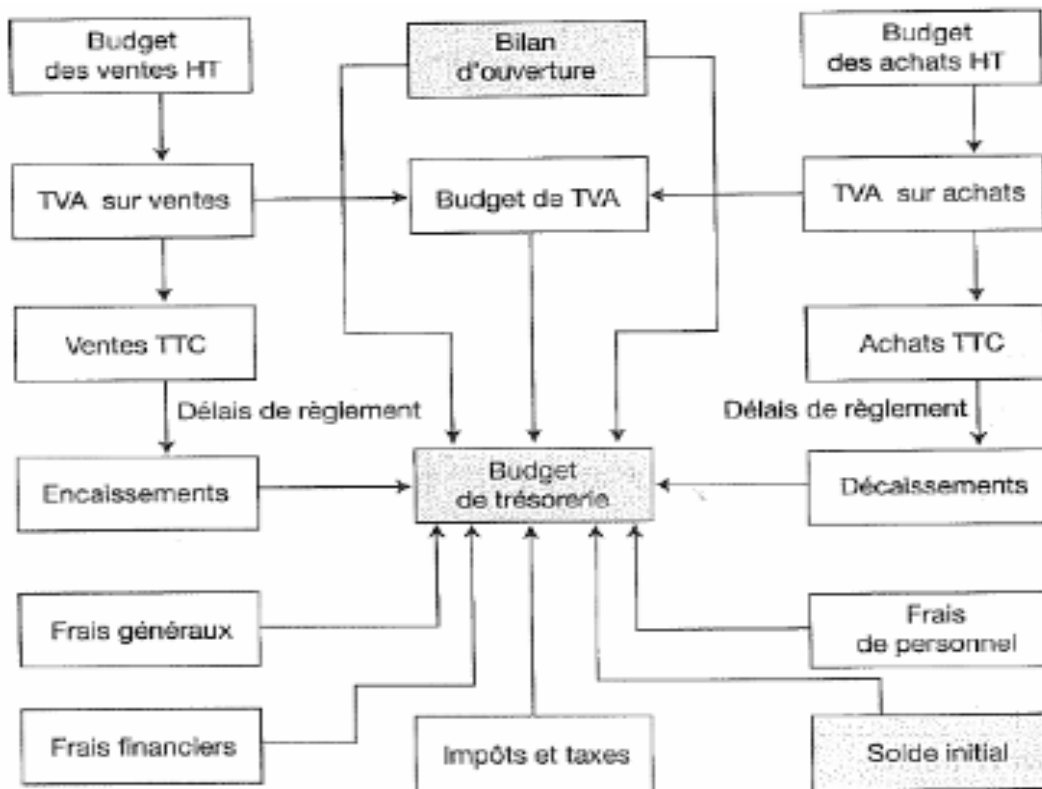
Budget des ventes HT

Bilan d'ouverture

Budget des achats HT

TVA sur ventes

Budget de TVA

TVA sur achats

Ventes TTC

Achats TTC

Délais de règlement

Délais de règlement

Encaissements

Budget de trésorerie

Décaissements

Frais généraux

Frais de personnel

Frais financiers

Impôts et taxes

Solde initial